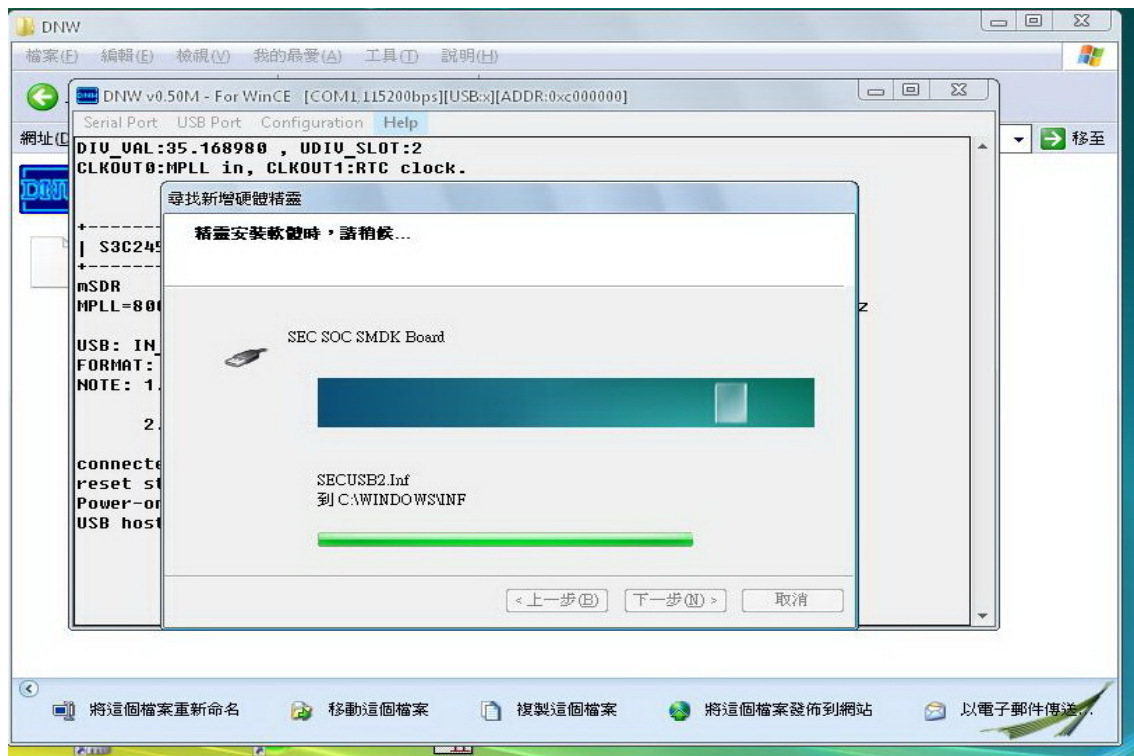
DNW

檔案(F) 編輯(E) 檢視(V) 我的最愛(A) 工具(T) 說明(H)

網址(D

移至

DNW v0.50M - For WinCE [COM1,115200bps][USB:x][ADDR:0xc000000]

Serial Port USB Port Configuration Help

DIV_VAL:35.168980 , UDIV_SLOT:2
CLKOUT0:MPLL in, CLKOUT1:RTC clock.

+-------
| S3C245
+-------
mSDR
MPLL=80

z

USB: IN
FORMAT:
NOTE: 1.

2.

connecte
reset st
Power-or
USB host

尋找新增硬體精靈

精靈安裝軟體時，請稍候...

SEC SOC SMDK Board

SECUSB2.Inf
到 C:\WINDOWS\INF

< 上一步(B) 下一步(N) > 取消

將這個檔案重新命名 移動這個檔案 複製這個檔案 將這個檔案發佈到網站 以電子郵件傳送...